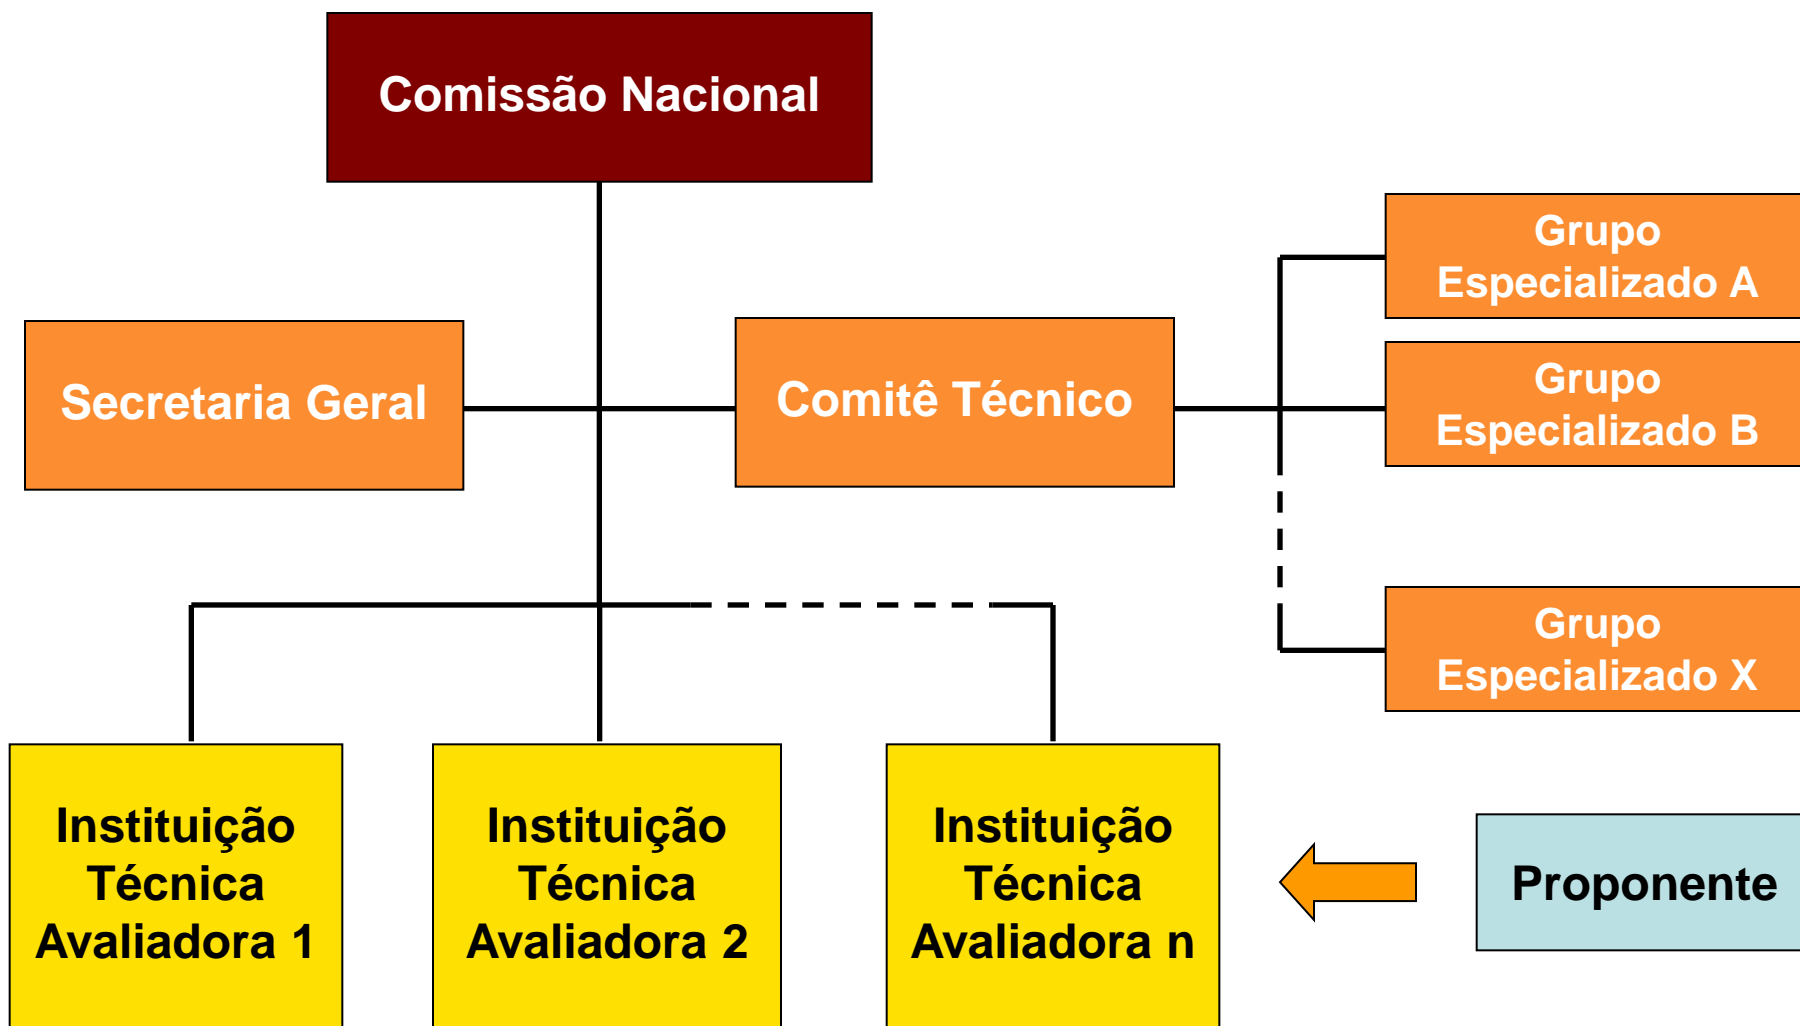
Comissão Nacional

Secretaria Geral

Comitê Técnico

Grupo Especializado A

Grupo Especializado B

Grupo Especializado X

Instituição Técnica Avaliadora 1

Instituição Técnica Avaliadora 2

Instituição Técnica Avaliadora n

Proponente